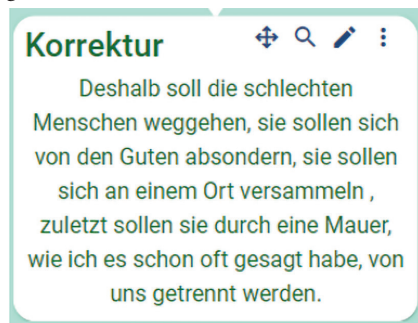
Korrektur

Deshalb soll die schlechten Menschen weggehen, sie sollen sich von den Guten absondern, sie sollen sich an einem Ort versammeln , zuletzt sollen sie durch eine Mauer, wie ich es schon oft gesagt habe, von uns getrennt werden.